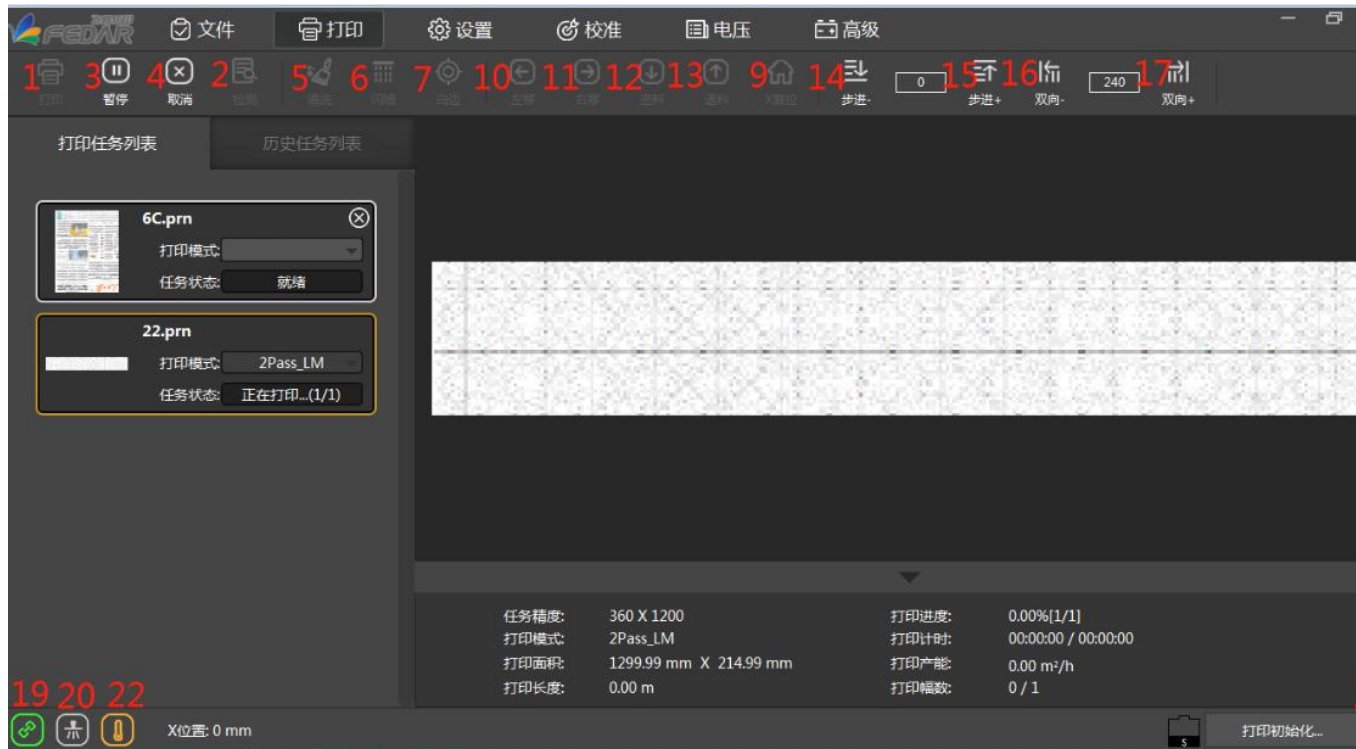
FEDAR 文件 打印 设置 校准 电压 高级

1 打印 3 暂停 4 取消 2 检测 5 清洗 6 闪喷 7 白边 10 左移 11 右移 12 进料 13 退料 9 X复位 14 步进- 0 15 步进+ 16 双向- 240 17 双向+

打印任务列表 历史任务列表

6C.prn
打印模式:
任务状态: 就绪

22.prn
打印模式: 2Pass_LM
任务状态: 正在打印...(1/1)

任务精度: 360 X 1200
打印模式: 2Pass_LM
打印面积: 1299.99 mm X 214.99 mm
打印长度: 0.00 m
打印进度: 0.00%[1/1]
打印计时: 00:00:00 / 00:00:00
打印产能: 0.00 m²/h
打印幅数: 0 / 1

19 20 22
X位置: 0 mm
打印初始化...